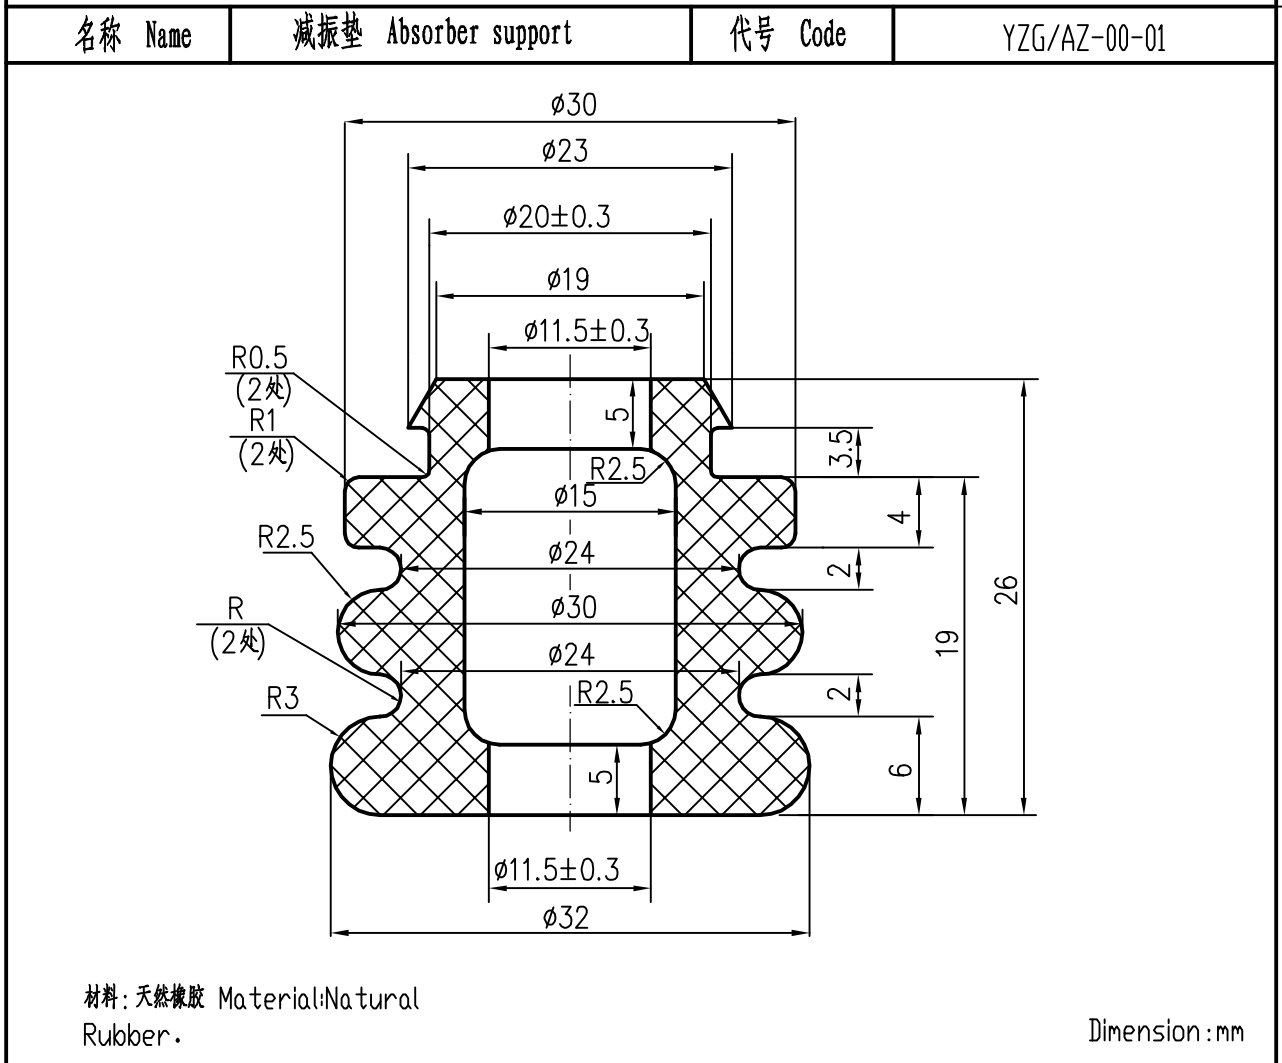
| 名称 Name | 减振垫 Absorber support | 代号 Code | YZG/AZ-00-01 |
|---|---|---|---|

Ø30
Ø23
Ø20±0.3
Ø19
Ø11.5±0.3
R0.5 (2处)
R1 (2处)
5
3.5
R2.5
Ø15
4
R2.5
Ø24
2
Ø30
26
R (2处)
19
Ø24
2
R3
R2.5
5
6
Ø11.5±0.3
Ø32

材料：天然橡胶 Material:Natural Rubber.

Dimension:mm